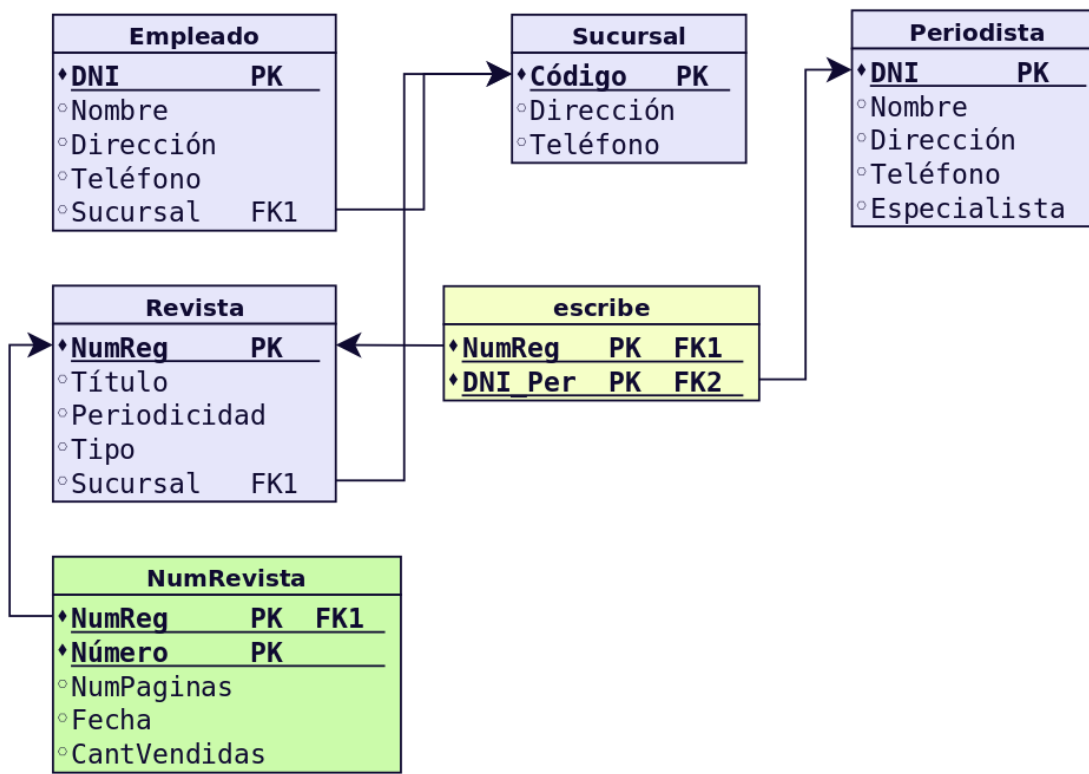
Empleado
DNI PK
Nombre
Dirección
Teléfono
Sucursal FK1

Sucursal
Código PK
Dirección
Teléfono

Periodista
DNI PK
Nombre
Dirección
Teléfono
Especialista

Revista
NumReg PK
Título
Periodicidad
Tipo
Sucursal FK1

escribe
NumReg PK FK1
DNI_Per PK FK2

NumRevista
NumReg PK FK1
Número PK
NumPaginas
Fecha
CantVendidas